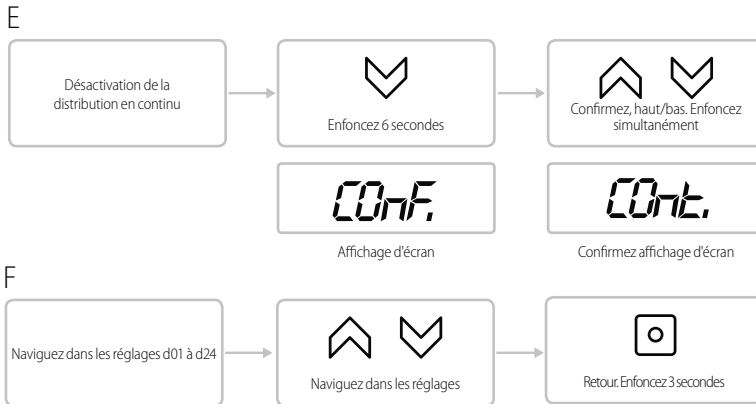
E

Désactivation de la distribution en continu

Enfoncez 6 secondes

Confirmez, haut/bas. Enfoncez simultanément

COnF.

Affichage d'écran

COnt.

Confirmez affichage d'écran

F

Naviguez dans les réglages d01 à d24

Naviguez dans les réglages

Retour. Enfoncez 3 secondes